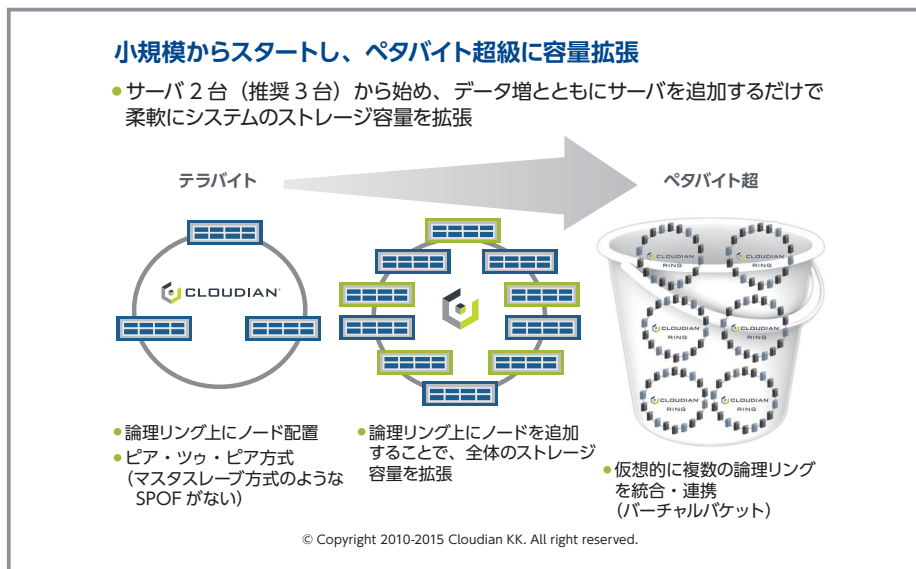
小規模からスタートし、ペタバイト超級に容量拡張

● サーバ 2 台（推奨 3 台）から始め、データ増とともにサーバを追加するだけで柔軟にシステムのストレージ容量を拡張

テラバイト

ペタバイト超

CLOUDIAN

CLOUDIAN RING

CLOUDIAN RING

CLOUDIAN RING

CLOUDIAN RING

CLOUDIAN RING

CLOUDIAN RING

● 論理リング上にノード配置
● ピア・ツゥ・ピア方式（マスタスレーブ方式のような SPOF がない）

● 論理リング上にノードを追加することで、全体のストレージ容量を拡張

● 仮想的に複数の論理リングを統合・連携（バーチャルバケット）

© Copyright 2010-2015 Cloudian KK. All right reserved.